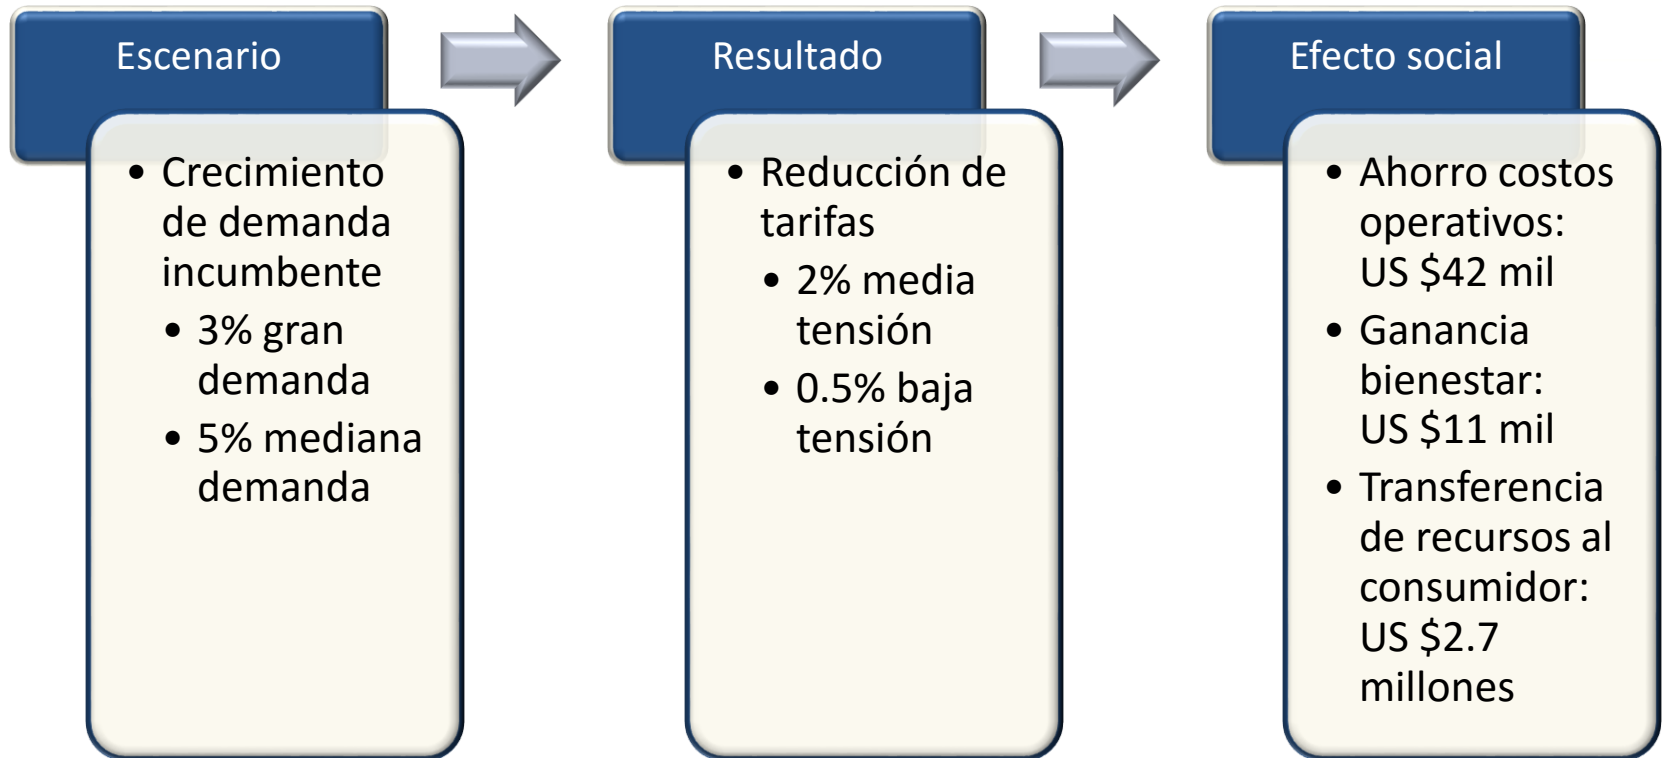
Escenario

- Crecimiento de demanda incumbente
  - 3% gran demanda
  - 5% mediana demanda

Resultado

- Reducción de tarifas
  - 2% media tensión
  - 0.5% baja tensión

Efecto social

- Ahorro costos operativos: US \$42 mil
- Ganancia bienestar: US \$11 mil
- Transferencia de recursos al consumidor: US \$2.7 millones